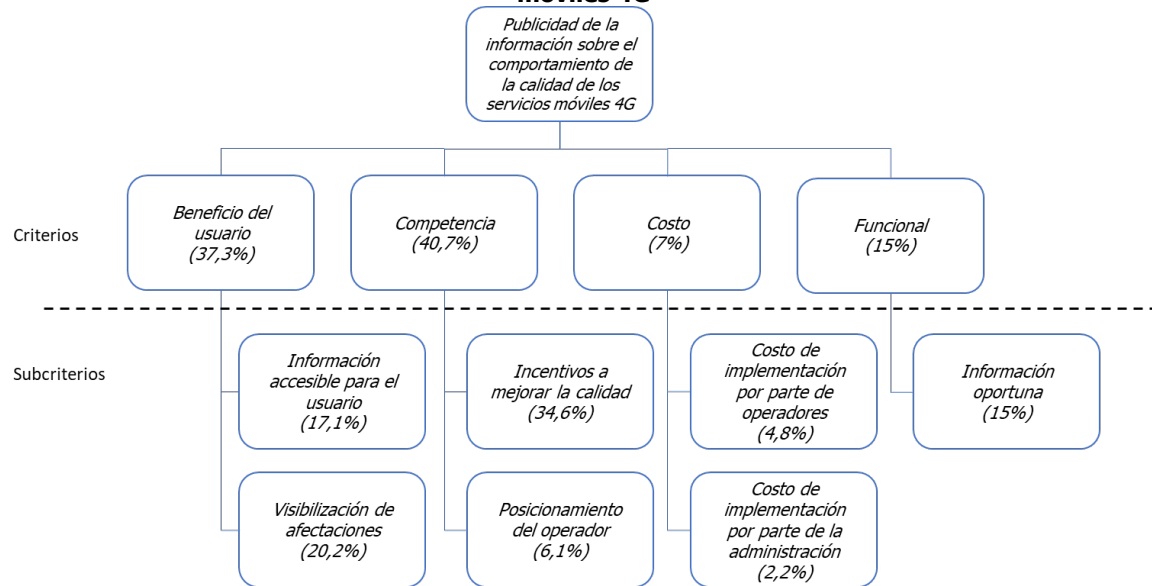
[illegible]

Publicidad de la información sobre el comportamiento de la calidad de los servicios móviles 4G

Criterios

Beneficio del usuario (37,3%)

Competencia (40,7%)

Costo (7%)

Funcional (15%)

Subcriterios

Información accesible para el usuario (17,1%)

Visibilización de afectaciones (20,2%)

Incentivos a mejorar la calidad (34,6%)

Posicionamiento del operador (6,1%)

Costo de implementación por parte de operadores (4,8%)

Costo de implementación por parte de la administración (2,2%)

Información oportuna (15%)